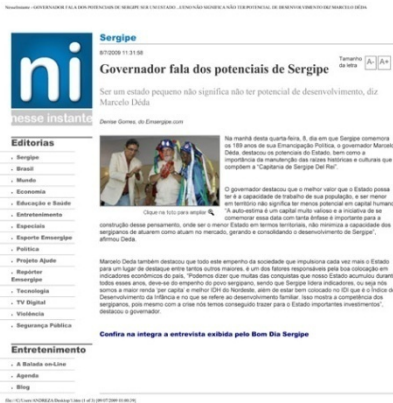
Nessa Instante - GOVERNADOR FALA DOS POTENCIAIS DE SERGIPE SER UM ESTADO ...E NÃO SIGNIFICA NÃO TER POTENCIAL DE DESENVOLVIMENTO DIZ MARCELO DÉDA

ni
nesse instante

SERGIPE

8/7/2009 11:31:08

Tamanho da letra A- A+

Governador fala dos potenciais de Sergipe

Ser um estado pequeno não significa não ter potencial de desenvolvimento, diz Marcelo Déda

Denise Gomes, do Emsergipe.com

Editorias
Sergipe
Brasil
Mundo
Economia
Educação e Saúde
Entretenimento
Especiais
Esporte Emsergipe
Política
Projeto Ajude
Repórter Emsergipe
Tecnologia
TV Digital
Violência
Segurança Pública

Entretenimento
A Balada on-Line
Agenda
Blog

Na manhã desta quarta-feira, 8, dia em que Sergipe comemora os 189 anos de sua Emancipação Política, o governador Marcelo Déda, destacou os potenciais do Estado, bem como a importância da manutenção das raízes históricas e culturais que compõem a "Capitania de Sergipe Del Rei".

Clique na foto para ampliar

O governador destacou que o melhor valor que o Estado possa ter é a capacidade de trabalho de sua população, e ser menor em território não significa ter menos potencial em capital humano. "A auto-estima é um capital muito valioso e a iniciativa de se comemorar essa data com tanta ênfase é importante para a construção desse pensamento, onde ser o menor Estado em termos territoriais, não minimiza a capacidade dos sergipanos de atuarem como atuam no mercado, gerando e consolidando o desenvolvimento de Sergipe", afirmou Déda.

Marcelo Déda também destacou que todo este empenho da sociedade que impulsiona cada vez mais o Estado para um lugar de destaque entre tantos outros maiores, é um dos fatores responsáveis pela boa colocação em indicadores econômicos do país. "Podemos dizer que muitas das conquistas que nosso Estado acumulou durante todos esses anos, deve-se do empenho do povo sergipano, sendo que Sergipe lidera indicadores, ou seja nós somos a maior renda 'per capita' e melhor IDH do Nordeste, além de estar bem colocado no IDI que é o Índice de Desenvolvimento da Infância e no que se refere ao desenvolvimento familiar. Isso mostra a competência dos sergipanos, pois mesmo com a crise nós temos conseguido trazer para o Estado importantes investimentos", destacou o governador.

Confira na íntegra a entrevista exibida pelo Bom Dia Sergipe

file:///C|/Users/ANDREZA/Desktop/1.htm (1 of 2) [09/07/2009 01:00:29]